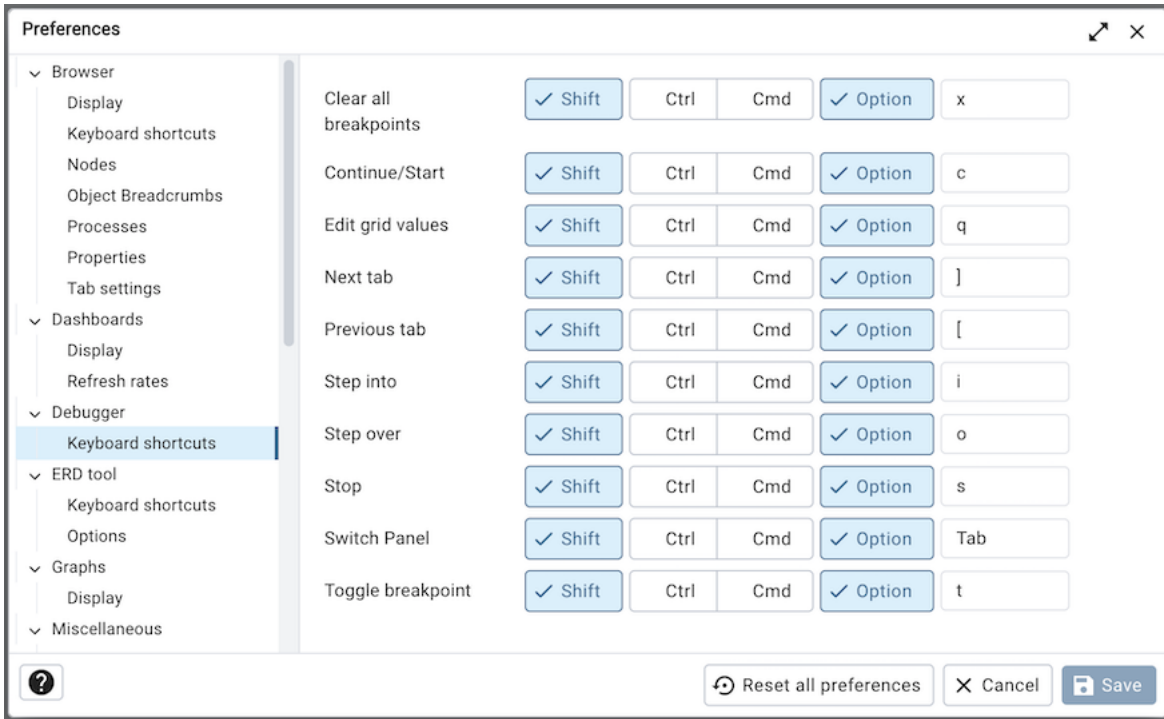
Preferences

Browser
Display
Keyboard shortcuts
Nodes
Object Breadcrumbs
Processes
Properties
Tab settings
Dashboards
Display
Refresh rates
Debugger
Keyboard shortcuts
ERD tool
Keyboard shortcuts
Options
Graphs
Display
Miscellaneous

| | | | | | |
|---|---|---|---|---|---|
| Clear all breakpoints | ✓ Shift | Ctrl | Cmd | ✓ Option | x |
| Continue/Start | ✓ Shift | Ctrl | Cmd | ✓ Option | c |
| Edit grid values | ✓ Shift | Ctrl | Cmd | ✓ Option | q |
| Next tab | ✓ Shift | Ctrl | Cmd | ✓ Option | ] |
| Previous tab | ✓ Shift | Ctrl | Cmd | ✓ Option | [ |
| Step into | ✓ Shift | Ctrl | Cmd | ✓ Option | i |
| Step over | ✓ Shift | Ctrl | Cmd | ✓ Option | o |
| Stop | ✓ Shift | Ctrl | Cmd | ✓ Option | s |
| Switch Panel | ✓ Shift | Ctrl | Cmd | ✓ Option | Tab |
| Toggle breakpoint | ✓ Shift | Ctrl | Cmd | ✓ Option | t |

?
Reset all preferences
Cancel
Save